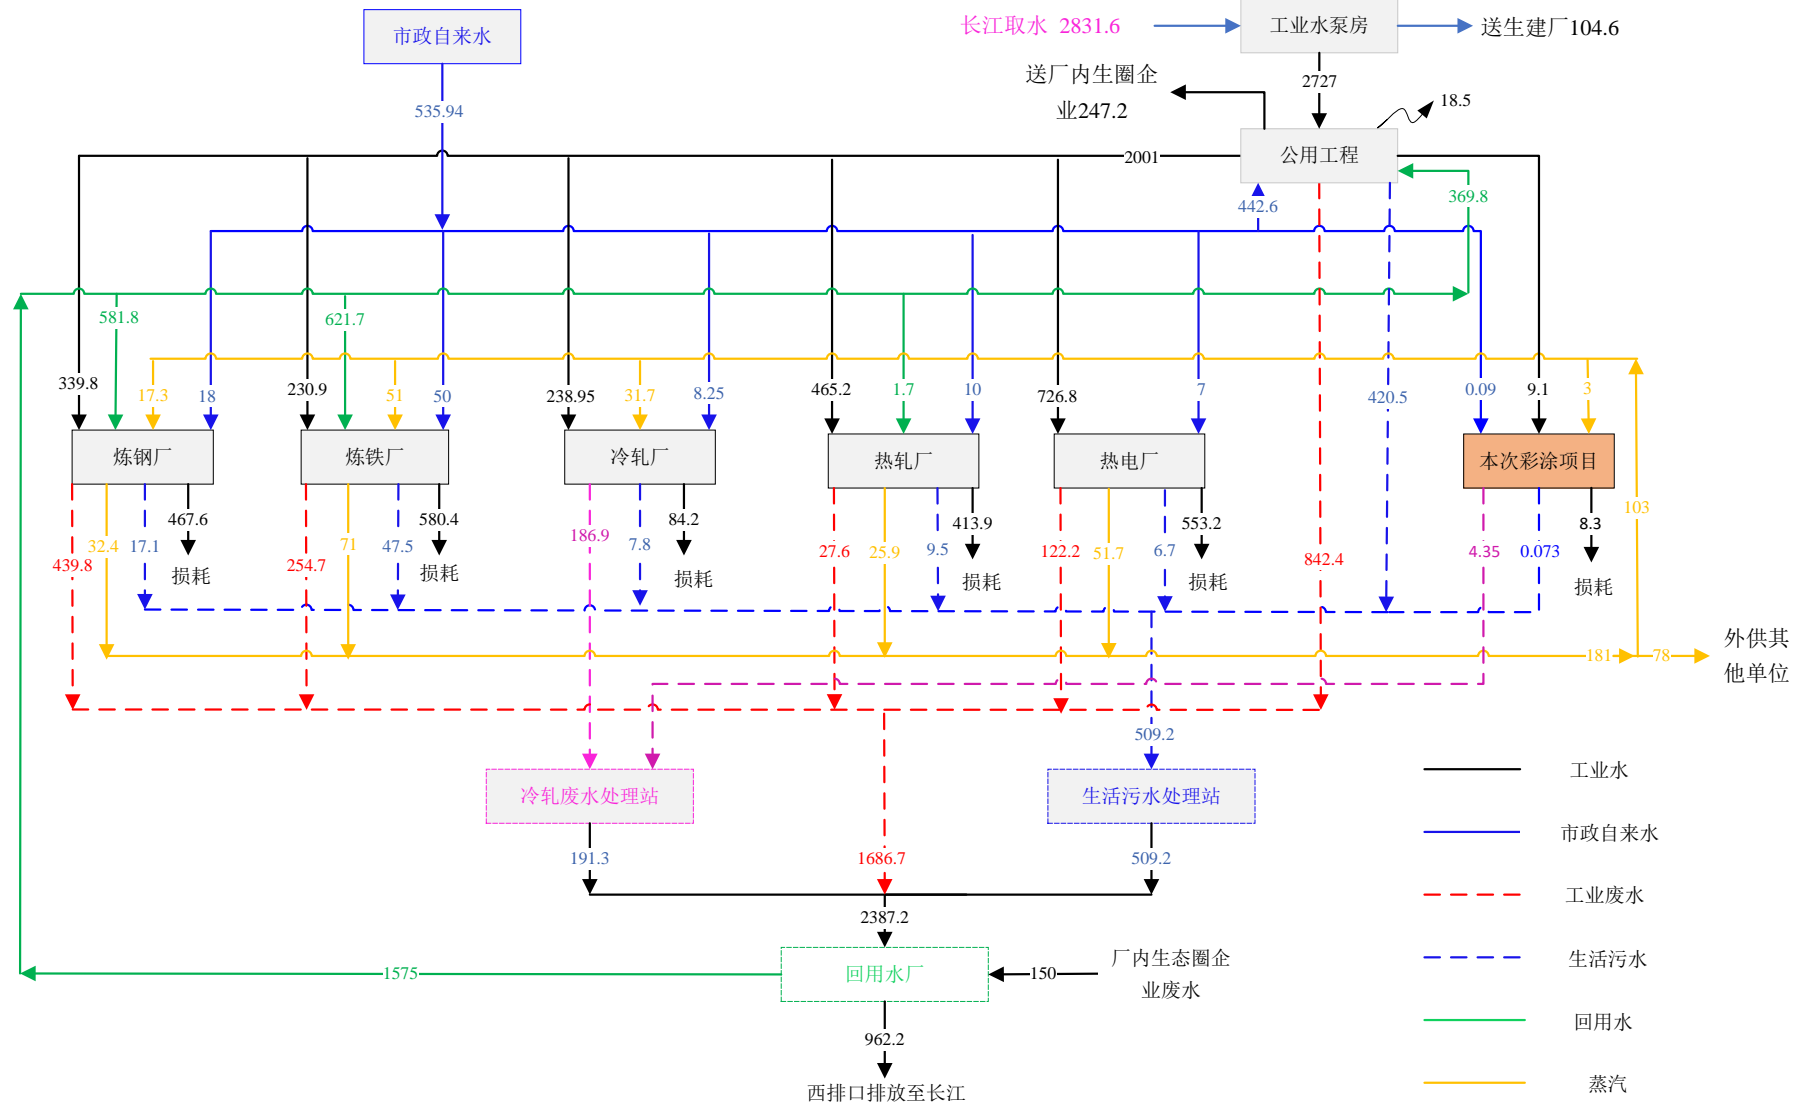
市政自来水

长江取水 2831.6

工业水泵房

送生建厂104.6

送厂内生圈企业247.2

2727

18.5

535.94

公用工程

2001

442.6

369.8

581.8

621.7

339.8

17.3

18

230.9

51

50

238.95

31.7

8.25

465.2

1.7

10

726.8

7

420.5

0.09

9.1

3

炼钢厂

炼铁厂

冷轧厂

热轧厂

热电厂

本次彩涂项目

467.6

580.4

84.2

413.9

553.2

8.3

103

32.4

17.1

439.8

损耗

71

47.5

254.7

损耗

186.9

7.8

损耗

27.6

25.9

9.5

损耗

122.2

51.7

6.7

损耗

842.4

4.35

0.073

损耗

181

78

外供其他单位

509.2

冷轧废水处理站

生活污水处理站

191.3

1686.7

509.2

2387.2

回用水厂

150

厂内生态圈企业废水

1575

962.2

西排口排放至长江

工业水

市政自来水

工业废水

生活污水

回用水

蒸汽